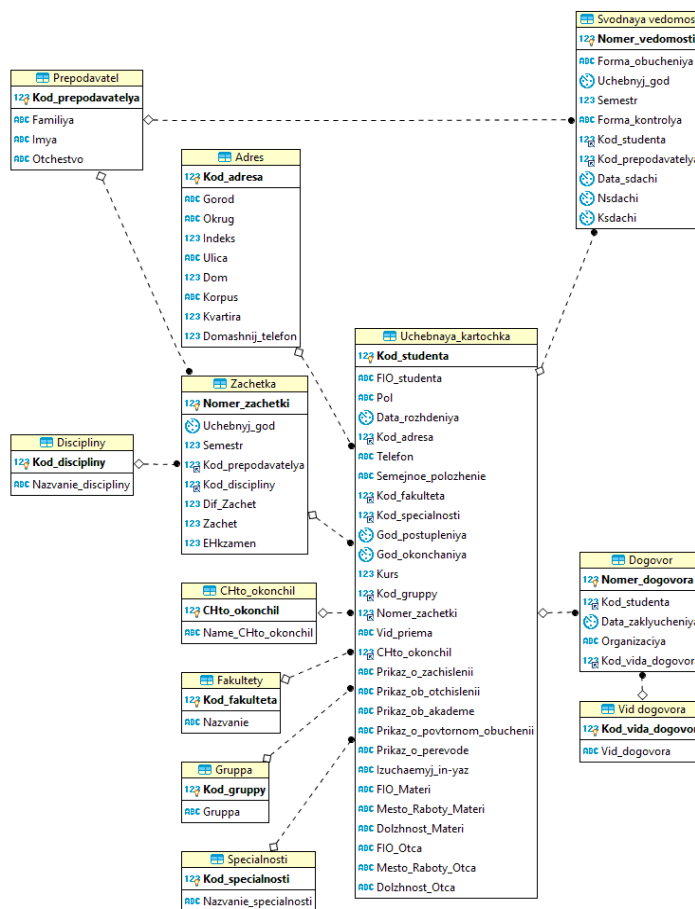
Svodnaya vedomos
123 Nomer_vedomosti
ABC Forma_obucheniya
Uchebnyj_god
123 Semestr
ABC Forma_kontrolya
123 Kod_studenta
123 Kod_prepodavatelya
Data_sdachi
Nsdachi
Ksdachi

Prepodavatel
123 Kod_prepodavatelya
ABC Familiya
ABC Imya
ABC Otchestvo

Adres
123 Kod_adresa
ABC Gorod
ABC Okrug
123 Indeks
ABC Ulica
123 Dom
ABC Korpus
123 Kvartira
123 Domashnij_telefon

Zachetka
123 Nomer_zachetki
Uchebnyj_god
123 Semestr
123 Kod_prepodavatelya
123 Kod_discipliny
123 Dif_Zachet
123 Zachet
123 EHkzamen

Discipliny
123 Kod_discipliny
ABC Nazvanie_discipliny

Uchebnaya_kartochka
123 Kod_studenta
ABC FIO_studenta
ABC Pol
Data_rozhdeniya
123 Kod_adresa
ABC Telefon
ABC Semejnoe_polozhenie
123 Kod_fakulteta
123 Kod_specialnosti
God_postupleniya
God_okonchaniya
123 Kurs
123 Kod_gruppy
123 Nomer_zachetki
ABC Vid_priema
123 CHto_okonchil
ABC Prikaz_o_zachislenii
ABC Prikaz_ob_otchislenii
ABC Prikaz_ob_akademe
ABC Prikaz_o_povtornom_obuchenii
ABC Prikaz_o_perevode
ABC Izuchaemyj_in-yaz
ABC FIO_Materi
ABC Mesto_Raboty_Materi
ABC Dolzhnost_Materi
ABC FIO_Otca
ABC Mesto_Raboty_Otca
ABC Dolzhnost_Otca

CHto_okonchil
123 CHto_okonchil
ABC Name_CHto_okonchil

Fakultety
123 Kod_fakulteta
ABC Nazvanie

Gruppa
123 Kod_gruppy
ABC Gruppa

Specialnosti
123 Kod_specialnosti
ABC Nazvanie_specialnosti

Dogovor
123 Nomer_dogovora
123 Kod_studenta
Data_zaklyucheniya
ABC Organizaciya
123 Kod_vida_dogovor

Vid dogovora
123 Kod_vida_dogovor
ABC Vid_dogovora